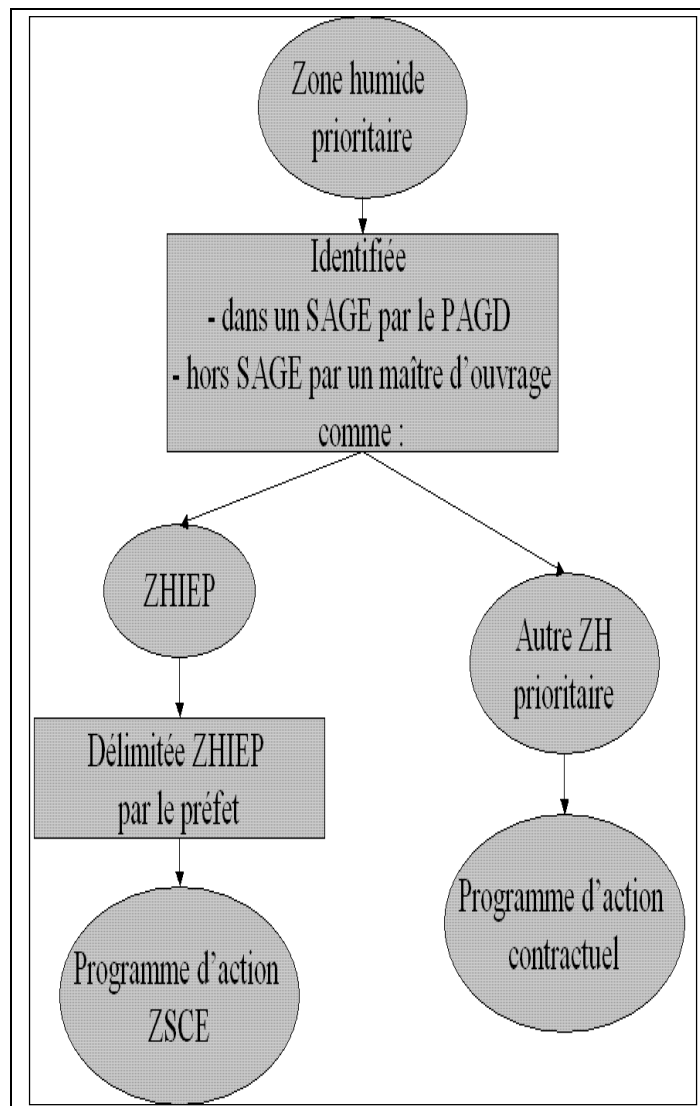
Zone humide prioritaire

Identifiée
- dans un SAGE par le PAGD
- hors SAGE par un maître d'ouvrage comme :

ZHIEP

Délimitée ZHIEP par le préfet

Programme d'action ZSCE

Autre ZH prioritaire

Programme d'action contractuel